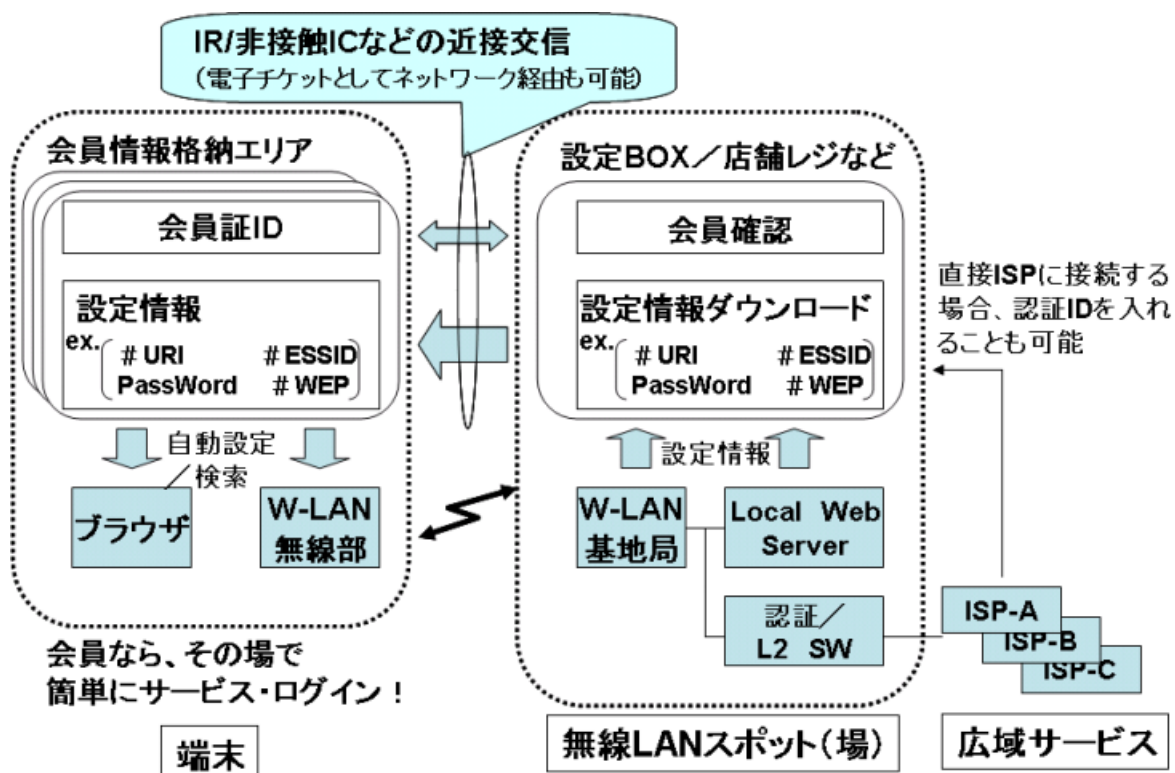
IR/非接触ICなどの近接交信
(電子チケットとしてネットワーク経由も可能)

会員情報格納エリア

会員証ID

設定情報
ex.
# URI # ESSID
PassWord # WEP

自動設定
／検索

ブラウザ

W-LAN
無線部

会員なら、その場で
簡単にサービス・ログイン！

端末

設定BOX／店舗レジなど

会員確認

設定情報ダウンロード
ex.
# URI # ESSID
PassWord # WEP

設定情報

W-LAN
基地局

Local Web
Server

認証／
L2 SW

無線LANスポット(場)

直接ISPに接続する場合、認証IDを入れることも可能

ISP-A
ISP-B
ISP-C

広域サービス